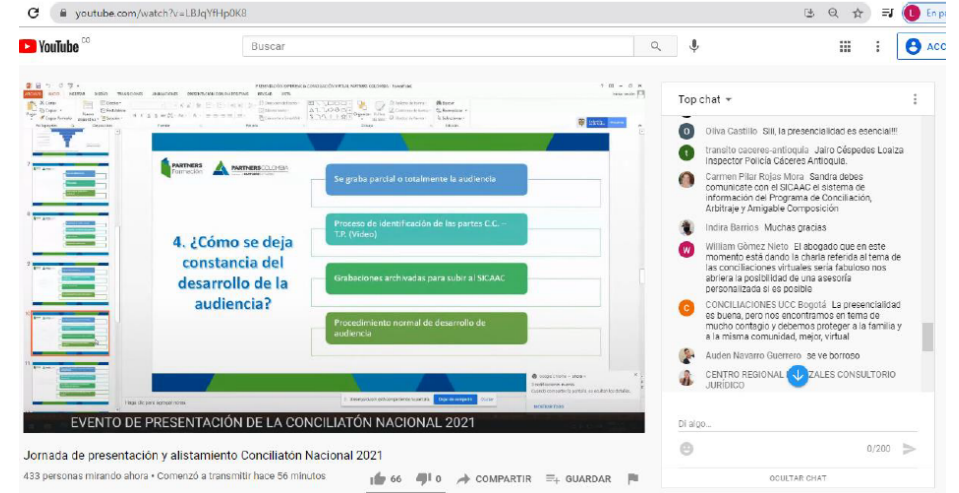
youtube.com/watch?v=LBJqYfHp0K8

En p

YouTube CO

Buscar

ACC

PARTNERS Formación

PARTNERS COLOMBIA

4. ¿Cómo se deja constancia del desarrollo de la audiencia?

Se graba parcial o totalmente la audiencia

Proceso de identificación de las partes C.C. – T.P. (Video)

Grabaciones archivadas para subir al SICAAC

Procedimiento normal de desarrollo de audiencia

EVENTO DE PRESENTACIÓN DE LA CONCILIATÓN NACIONAL 2021

Top chat

Oliva Castillo Siii, la presencialidad es esencial!!!

transito caceres-antioquia Jairo Céspedes Loaiza Inspector Policía Cáceres Antioquia.

Carmen Pilar Rojas Mora Sandra debes comunicarte con el SICAAC el sistema de información del Programa de Conciliación, Arbitraje y Amigable Composición

Indira Barrios Muchas gracias

William Gómez Nieto El abogado que en este momento está dando la charla referida al tema de las conciliaciones virtuales sería fabuloso nos abriera la posibilidad de una asesoría personalizada si es posible

CONCILIACIONES UCC Bogotá La presencialidad es buena, pero nos encontramos en tema de mucho contagio y debemos proteger a la familia y a la misma comunidad, mejor, virtual

Auden Navarro Guerrero se ve borroso

CENTRO REGIONAL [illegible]ZALES CONSULTORIO JURÍDICO

Di algo...

0/200

OCULTAR CHAT

Jornada de presentación y alistamiento Conciliatón Nacional 2021

433 personas mirando ahora • Comenzó a transmitir hace 56 minutos

66 0 COMPARTIR GUARDAR